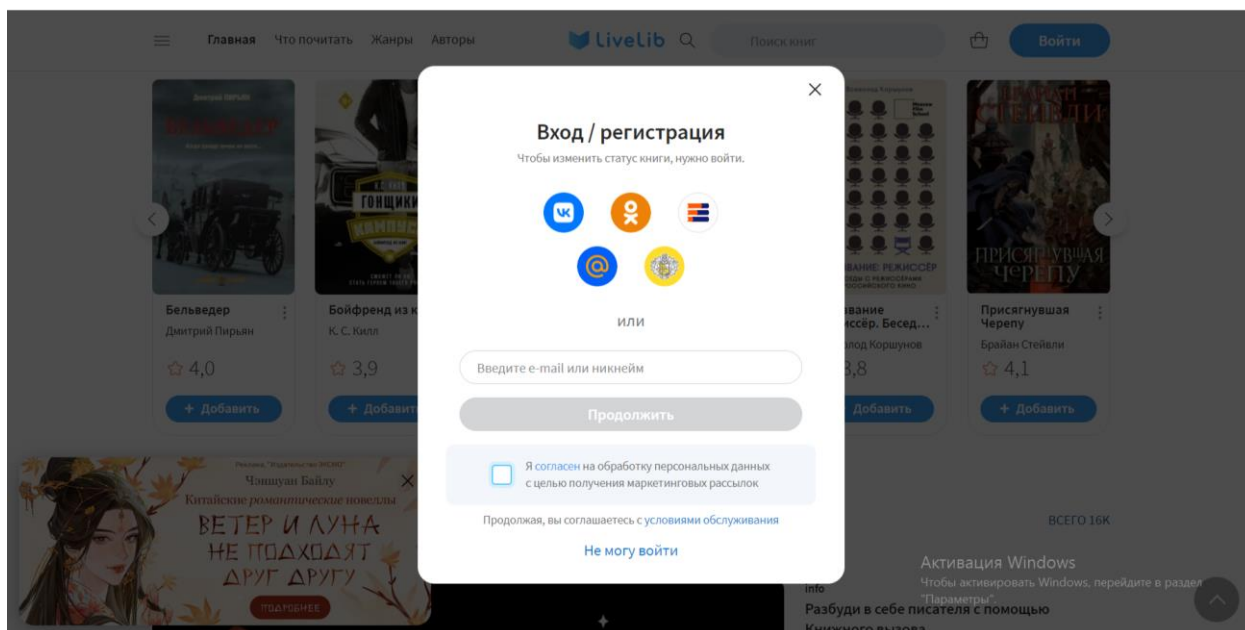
Главная Что почитать Жанры Авторы

LiveLib

Поиск книг

Войти

Бельведер
Дмитрий Пирьян
4,0
+ Добавить

Бойфренд из к
К. С. Килл
3,9
+ Добавить

вание
иссёр. Бесед...
лод Коршунов
3,8
Добавить

Присягнувшая Черепу
Брайан Стейвли
4,1
+ Добавить

Вход / регистрация
Чтобы изменить статус книги, нужно войти.

или

Введите e-mail или никнейм

Продолжить

Я согласен на обработку персональных данных с целью получения маркетинговых рассылок

Продолжая, вы соглашаетесь с условиями обслуживания

Не могу войти

Реклама. "Издательство ЭКСМО"
Чэншуан Байлу
Китайские романтические новеллы
ВЕТЕР И ЛУНА НЕ ПОДХОДЯТ ДРУГ ДРУГУ
ПОДРОБНЕЕ

ВСЕГО 16К

Активация Windows
Чтобы активировать Windows, перейдите в раздел "Параметры".

info
Разбуди в себе писателя с помощью
Книжного вызова